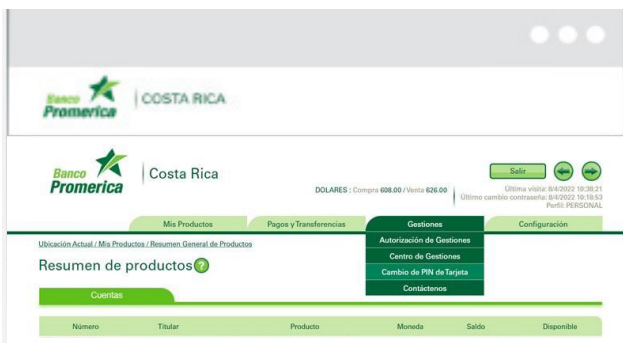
Banco Promerica | COSTA RICA

Banco Promerica | Costa Rica

DOLARES : Compra 608.00 / Venta 626.00

Salir

Última visita: 8/4/2022 10:38:21
Último cambio contraseña: 8/4/2022 10:18:53
Perfil: PERSONAL

Mis Productos | Pagos y Transferencias | Gestiones | Configuración

Ubicación Actual / Mis Productos / Resumen General de Productos

Autorización de Gestiones
Centro de Gestiones
Cambio de PIN de Tarjeta
Contáctenos

Resumen de productos ?

Cuentas

| Número | Titular | Producto | Moneda | Saldo | Disponible |
|---|---|---|---|---|---|